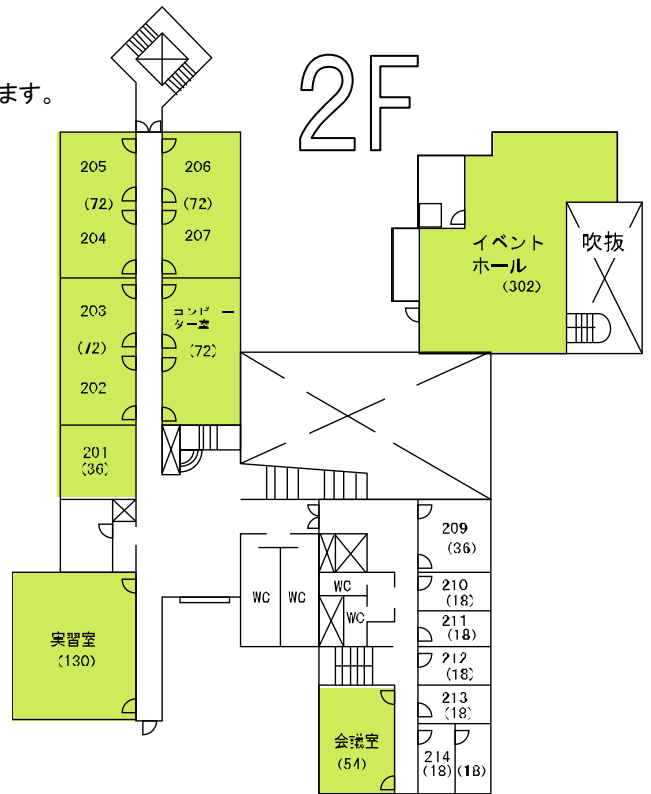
ます。

2F

205
(72)
204

206
(72)
207

203
(72)
202

コンピューター室
(72)

201
(36)

イベントホール
(302)

吹抜

209
(36)

210
(18)

211
(18)

212
(18)

213
(18)

214
(18)
(18)

WC
WC
WC
WC

実習室
(130)

会議室
(54)